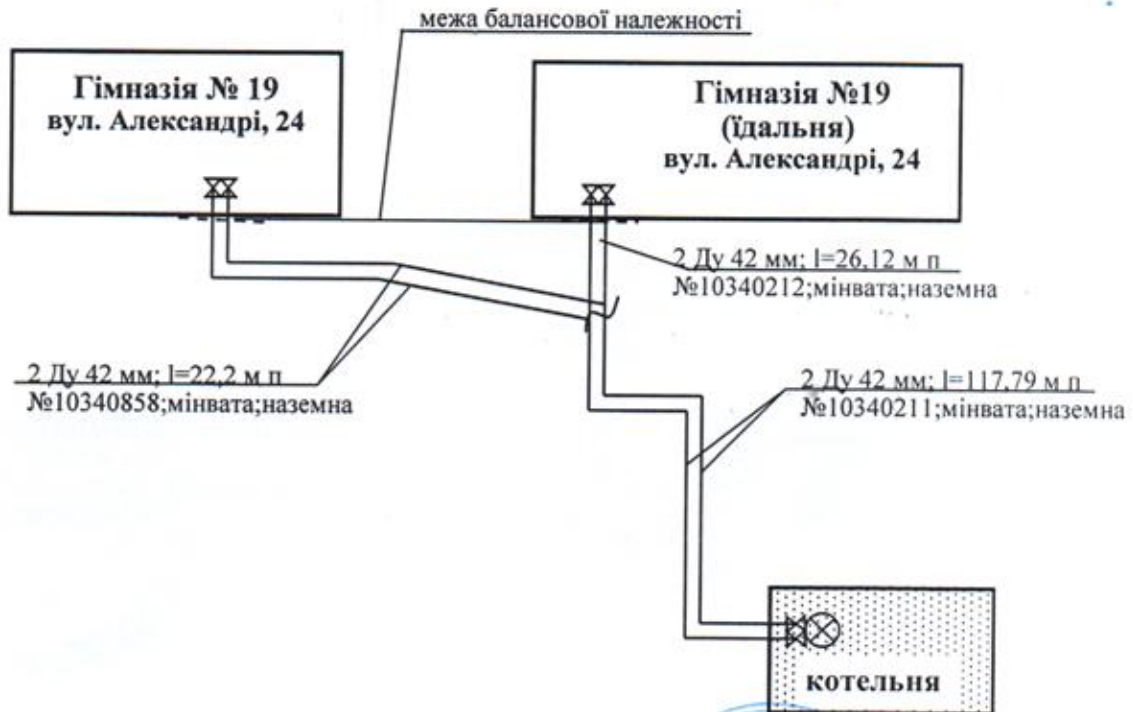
межа балансової належності

Гімназія № 19
вул. Александрі, 24

Гімназія №19
(їдальня)
вул. Александрі, 24

2 Ду 42 мм; l=26,12 м п
№10340212;мінвата;наземна

2 Ду 42 мм; l=22,2 м п
№10340858;мінвата;наземна

2 Ду 42 мм; l=117,79 м п
№10340211;мінвата;наземна

котельня